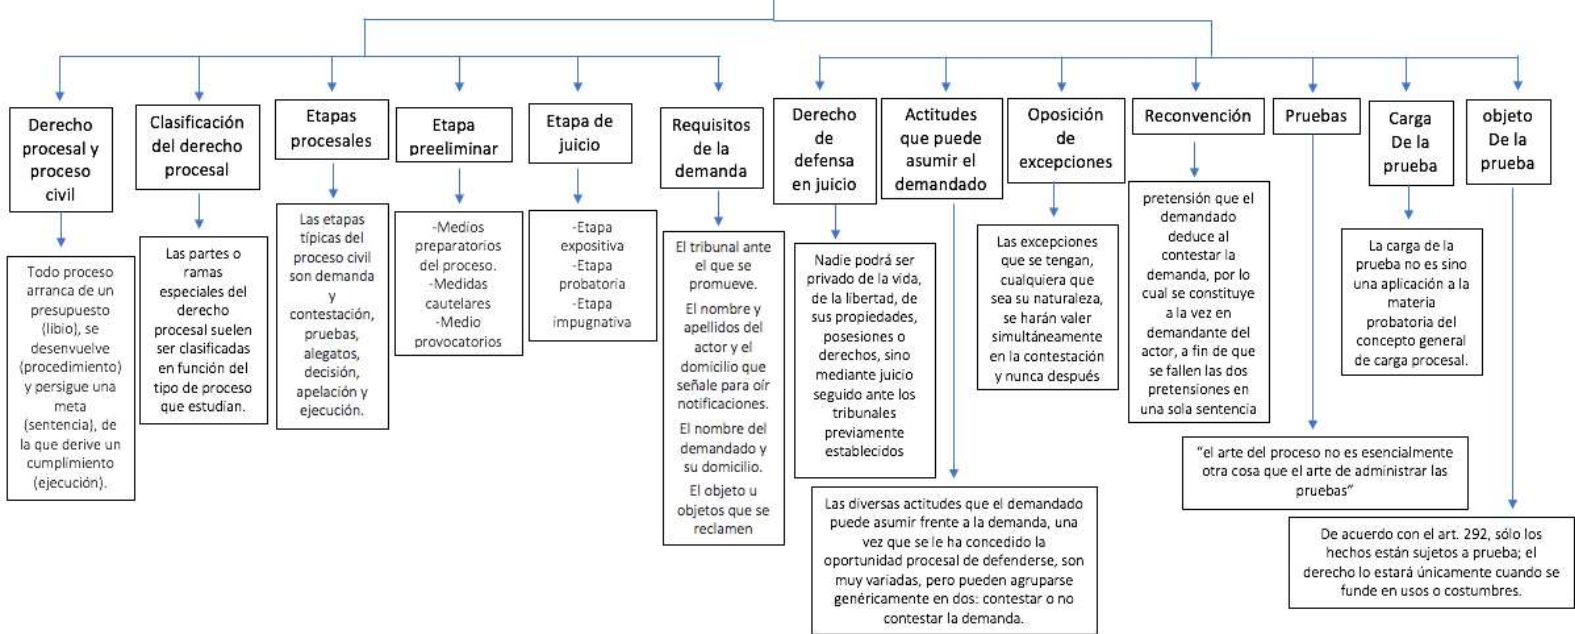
Derecho procesal y proceso civil

Todo proceso arranca de un presupuesto (libio), se desenvuelve (procedimiento) y persigue una meta (sentencia), de la que derive un cumplimiento (ejecución).

Clasificación del derecho procesal

Las partes o ramas especiales del derecho procesal suelen ser clasificadas en función del tipo de proceso que estudian.

Etapas procesales

Las etapas típicas del proceso civil son demanda y contestación, pruebas, alegatos, decisión, apelación y ejecución.

Etapa preeliminar

-Medios preparatorios del proceso.
-Medidas cautelares
-Medio provocatorios

Etapa de juicio

-Etapa expositiva
-Etapa probatoria
-Etapa impugnativa

Requisitos de la demanda

El tribunal ante el que se promueve.

El nombre y apellidos del actor y el domicilio que señale para oír notificaciones.

El nombre del demandado y su domicilio.

El objeto u objetos que se reclamen

Derecho de defensa en juicio

Nadie podrá ser privado de la vida, de la libertad, de sus propiedades, posesiones o derechos, sino mediante juicio seguido ante los tribunales previamente establecidos

Actitudes que puede asumir el demandado

Las diversas actitudes que el demandado puede asumir frente a la demanda, una vez que se le ha concedido la oportunidad procesal de defenderse, son muy variadas, pero pueden agruparse genéricamente en dos: contestar o no contestar la demanda.

Oposición de excepciones

Las excepciones que se tengan, cualquiera que sea su naturaleza, se harán valer simultáneamente en la contestación y nunca después

Reconvención

pretensión que el demandado deduce al contestar la demanda, por lo cual se constituye a la vez en demandante del actor, a fin de que se fallen las dos pretensiones en una sola sentencia

Pruebas

"el arte del proceso no es esencialmente otra cosa que el arte de administrar las pruebas"

Carga De la prueba

La carga de la prueba no es sino una aplicación a la materia probatoria del concepto general de carga procesal.

objeto De la prueba

De acuerdo con el art. 292, sólo los hechos están sujetos a prueba; el derecho lo estará únicamente cuando se funde en usos o costumbres.